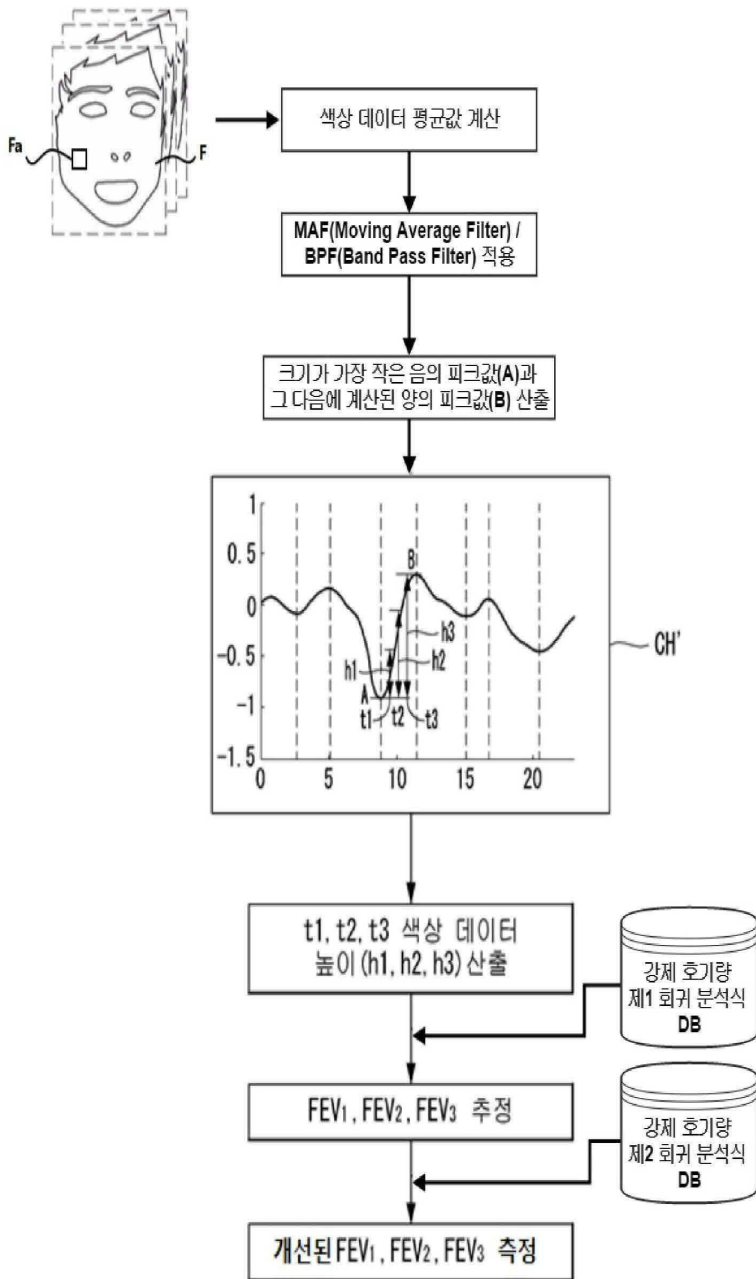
Fa
F

색상 데이터 평균값 계산

MAF(Moving Average Filter) / BPF(Band Pass Filter) 적용

크기가 가장 작은 음의 피크값(A)과 그 다음에 계산된 양의 피크값(B) 산출

1
0.5
0
-0.5
-1
-1.5
0
5
10
15
20
B
A
h1
h2
h3
t1
t2
t3
CH'

t1, t2, t3 색상 데이터 높이 (h1, h2, h3) 산출

강제 호기량 제1 회귀 분석식 DB

FEV$_1$, FEV$_2$, FEV$_3$ 추정

강제 호기량 제2 회귀 분석식 DB

개선된 FEV$_1$, FEV$_2$, FEV$_3$ 측정